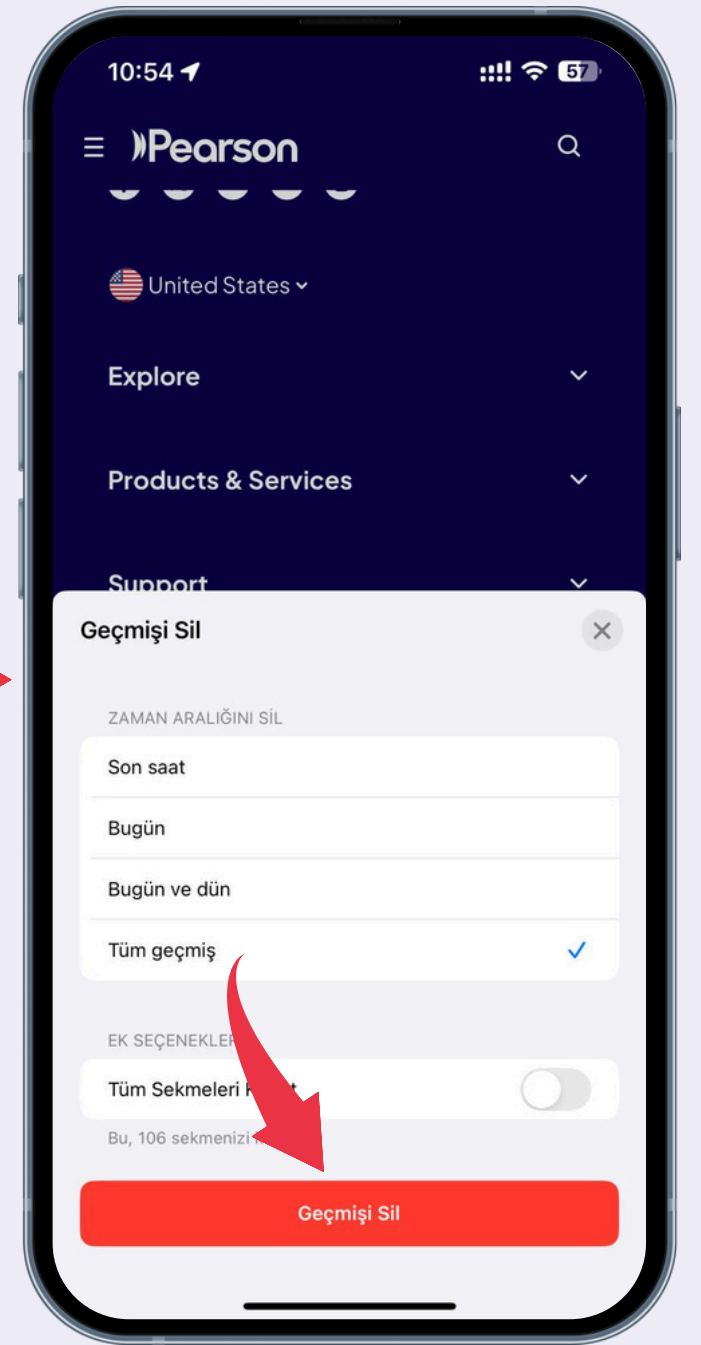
10:54

57

Pearson

United States

Explore

Products & Services

Support

Geçmişi Sil

ZAMAN ARALIĞINI SİL

Son saat

Bugün

Bugün ve dün

Tüm geçmiş

EK SEÇENEKLER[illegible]

Tüm Sekmeleri K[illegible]t

Bu, 106 sekmenizi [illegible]

Geçmişi Sil